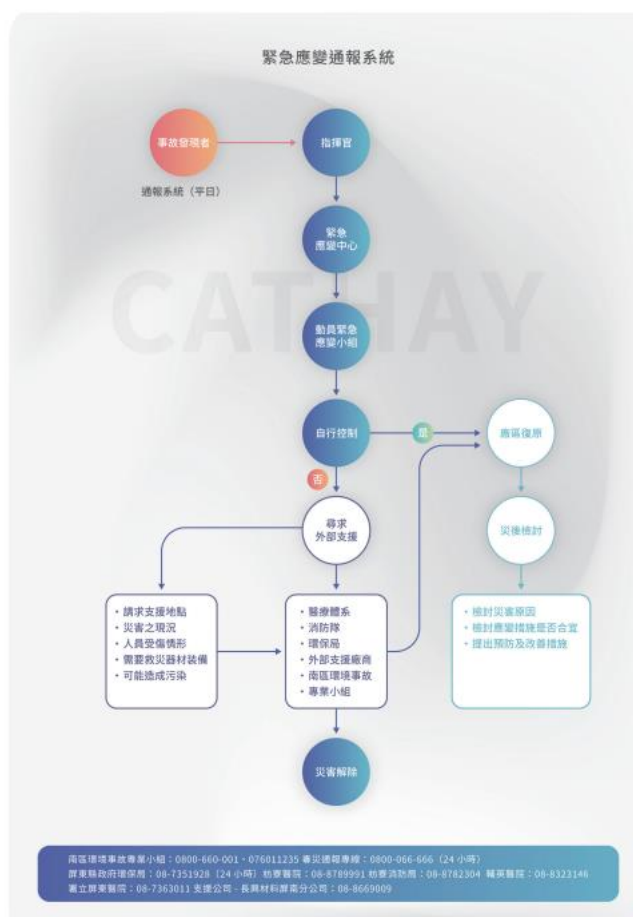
緊急應變通報系統

事故發現者

通報系統（平日）

指揮官

緊急應變中心

動員緊急應變小組

自行控制

是

否

善後復原

災後檢討

尋求外部支援

• 請求支援地點
• 災害之現況
• 人員受傷情形
• 需要救災器材裝備
• 可能造成污染

• 醫療體系
• 消防隊
• 環保局
• 外部支援廠商
• 南區環境事故
• 專業小組

• 檢討災害原因
• 檢討應變措施是否合宜
• 提出預防及改善措施

災害解除

CATHAY

南區環境事故專業小組：0800-660-001、076011235 毒災通報專線：0800-066-666（24 小時）
屏東縣政府環保局：08-7351928（24 小時）枋寮醫院：08-8789991 枋寮消防局：08-8782304 輔英醫院：08-8323146
署立屏東醫院：08-7363011 支援公司－長興材料屏南分公司：08-8669009